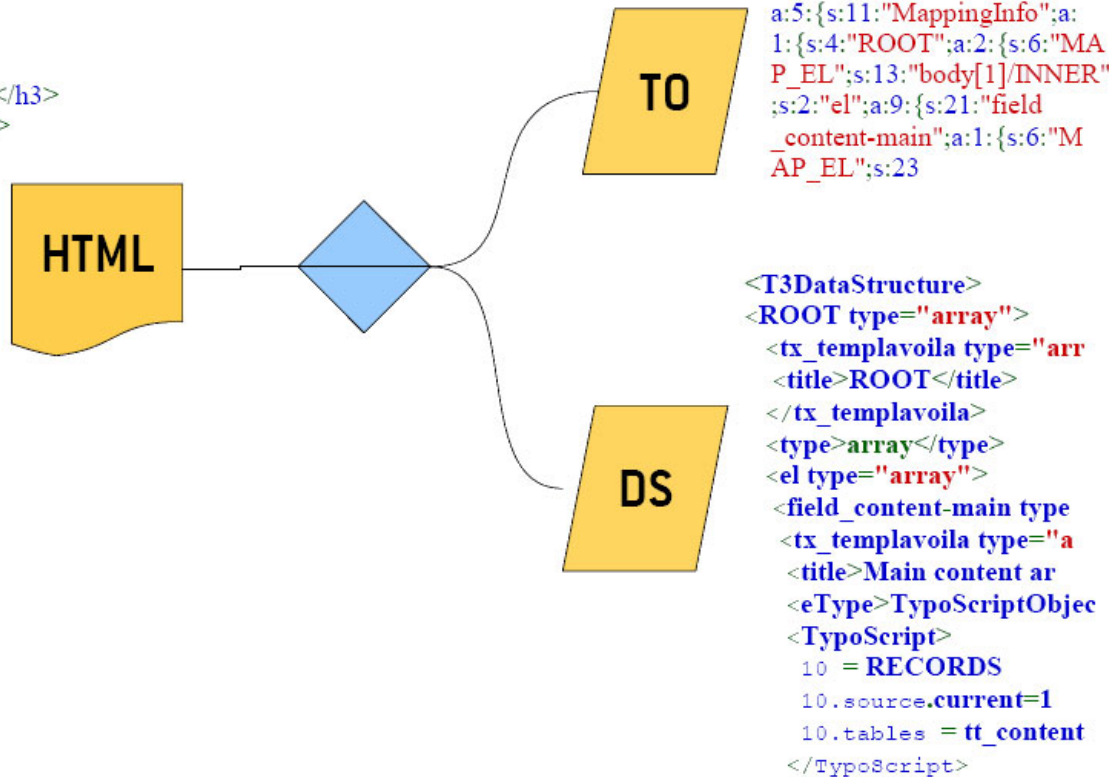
</h3>
>

HTML

TO

DS

a:5:{s:11:"MappingInfo";a:1:{s:4:"ROOT";a:2:{s:6:"MAP_EL";s:13:"body[1]/INNER";s:2:"el";a:9:{s:21:"field_content-main";a:1:{s:6:"MAP_EL";s:23

<T3DataStructure>
<ROOT type="array">
<tx_templavoila type="arr
<title>ROOT</title>
</tx_templavoila>
<type>array</type>
<el type="array">
<field_content-main type
<tx_templavoila type="a
<title>Main content ar
<eType>TypoScriptObjec
<TypoScript>
10 = RECORDS
10.source.current=1
10.tables = tt_content
</TypoScript>